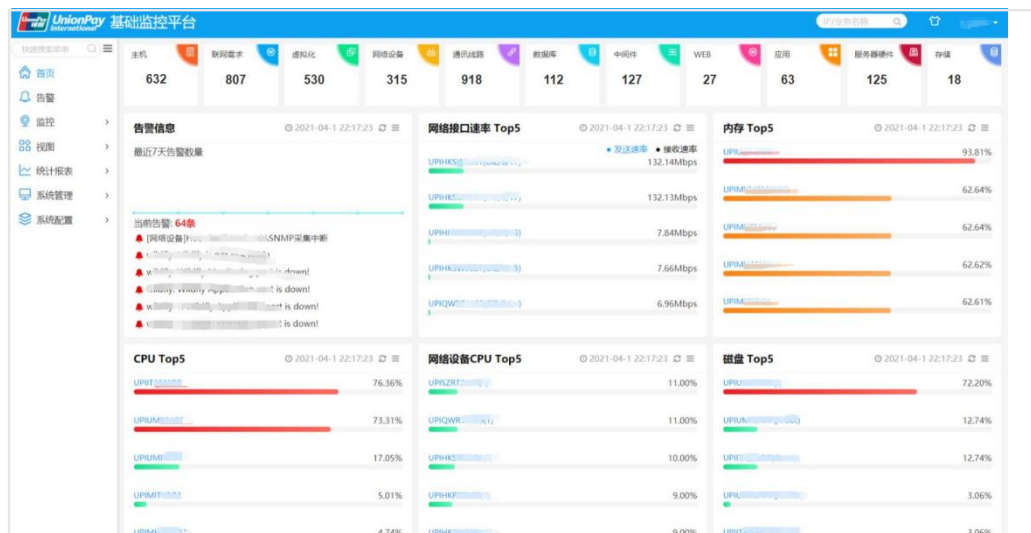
UnionPay International 基础监控平台

快速搜索菜单

首页
告警
监控
视图
统计报表
系统管理
系统配置

| 主机 | 联网需求 | 虚拟化 | 网络设备 | 通讯线路 | 数据库 | 中间件 | WEB | 应用 | 服务器硬件 | 存储 |
|---|---|---|---|---|---|---|---|---|---|---|
| 632 | 807 | 530 | 315 | 918 | 112 | 127 | 27 | 63 | 125 | 18 |

告警信息 2021-04-1 22:17:23
最近7天告警数量
当前告警: 64条
[网络设备][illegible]SNMP采集中断
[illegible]
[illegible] is down!
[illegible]: Wildfly Appli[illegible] is down!
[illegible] is down!
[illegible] is down!

网络接口速率 Top5 2021-04-1 22:17:23
发送速率 接收速率
UPIHKS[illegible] 132.14Mbps
UPIHKS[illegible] 132.13Mbps
UPIHI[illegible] 7.84Mbps
UPIHKS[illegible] 7.66Mbps
UPIQW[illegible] 6.96Mbps

内存 Top5 2021-04-1 22:17:23
UPIU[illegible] 93.81%
UPIM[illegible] 62.64%
UPIM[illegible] 62.64%
UPIM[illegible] 62.62%
UPIM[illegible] 62.61%

CPU Top5 2021-04-1 22:17:23
UPIIT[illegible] 76.36%
UPIUM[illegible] 73.31%
UPIUMI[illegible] 17.05%
UPIMIT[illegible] 5.01%
UPIM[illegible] 4.74%

网络设备CPU Top5 2021-04-1 22:17:23
UPISZRT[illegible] 11.00%
UPIQWR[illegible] 11.00%
UPIHKS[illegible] 10.00%
UPIHKF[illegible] 9.00%
UPIHK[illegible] 9.00%

磁盘 Top5 2021-04-1 22:17:23
UPIU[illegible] 72.20%
UPIUM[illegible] 12.74%
UPII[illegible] 12.74%
UPIU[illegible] 3.06%
UPIIT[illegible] 3.06%